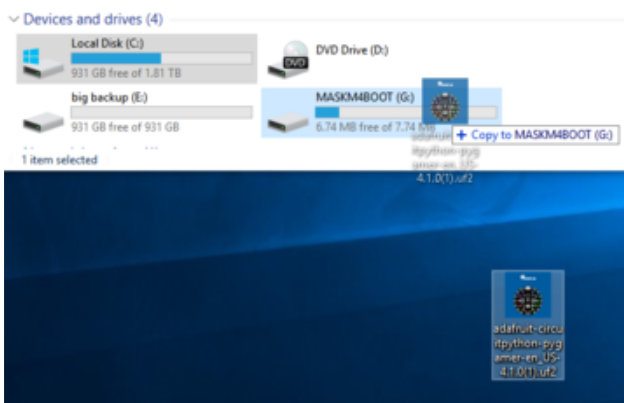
Devices and drives (4)

Local Disk (C:)
931 GB free of 1.81 TB

DVD Drive (D:)
DVD

big backup (E:)
931 GB free of 931 GB

MASKM4BOOT (G:)
6.74 MB free of 7.74 MB

+ Copy to MASKM4BOOT (G:)

1 item selected

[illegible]itpython-pygamer-en_US-4.1.0(1).uf2

adafruit-circuitpython-pygamer-en_US-4.1.0(1).uf2